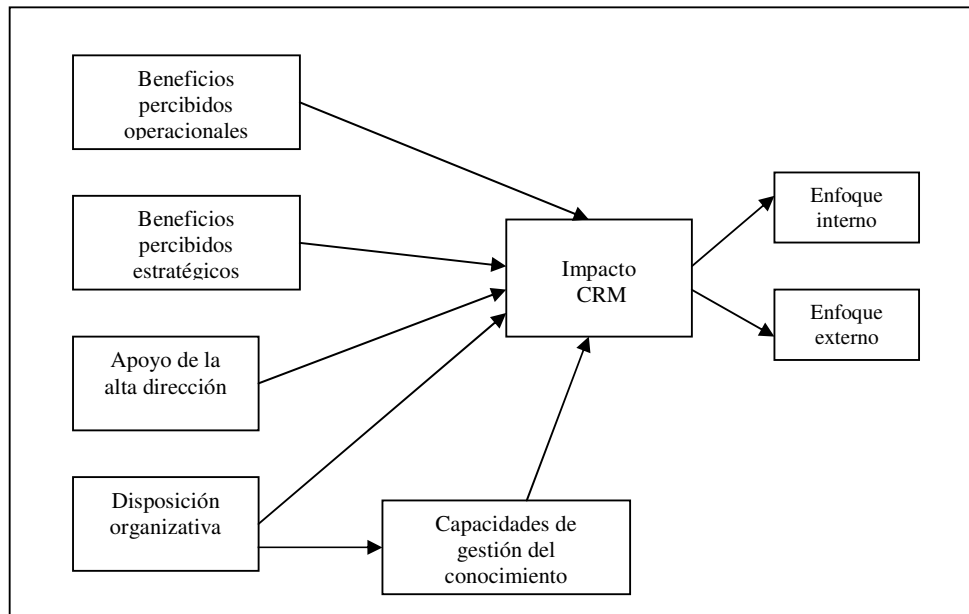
Beneficios percibidos operacionales

Beneficios percibidos estratégicos

Apoyo de la alta dirección

Disposición organizativa

Impacto CRM

Capacidades de gestión del conocimiento

Enfoque interno

Enfoque externo